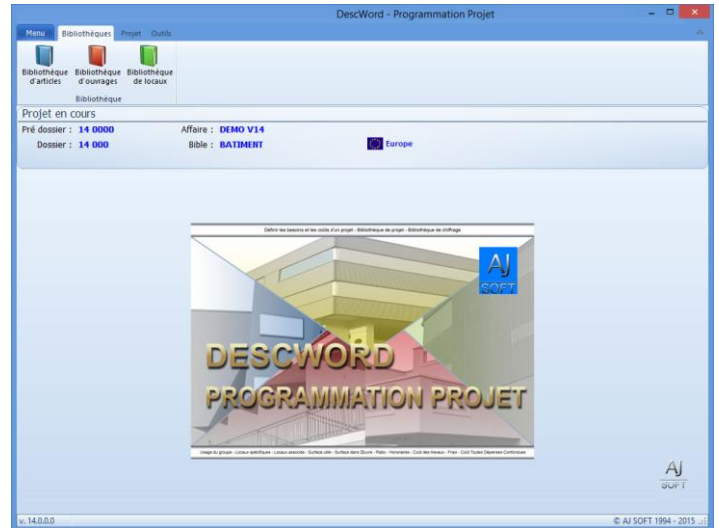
DescWord - Programmation Projet

Menu Bibliothèques Projet Outils

Bibliothèque d'articles Bibliothèque d'ouvrages Bibliothèque de locaux

Bibliothèque

Projet en cours

Pré dossier : 14 0000
Dossier : 14 000

Affaire : DEMO V14
Bible : BATIMENT

Europe

Définir les besoins et les coûts d'un projet - Bibliothèque de projet - Bibliothèque de chiffrage

AJ SOFT

DESCWORD
PROGRAMMATION PROJET

Usage du groupe - Locaux spécifiques - Locaux associés - Surface utile - Surface dans Œuvre - Ratio - Honoraires - Coût des travaux - Frais - Coût Toutes Dépenses Confondues

AJ SOFT

v. 14.0.0.0

© AJ SOFT 1994 - 2015